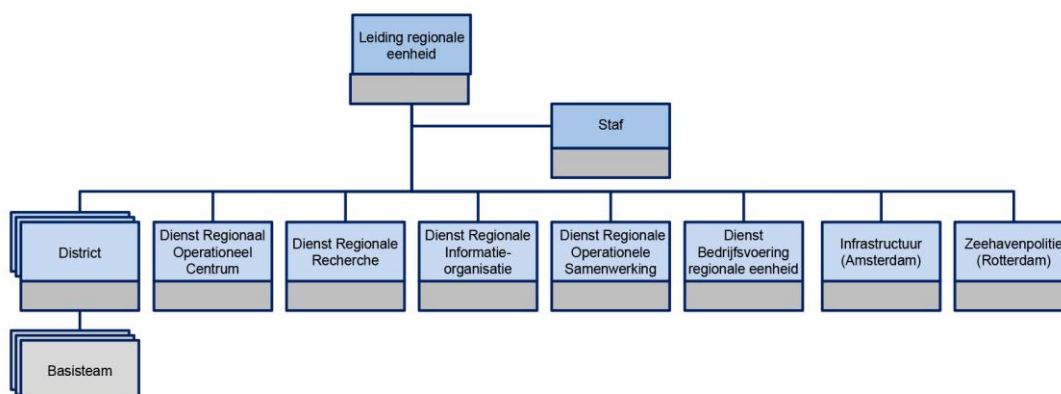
Leiding regionale eenheid

Staf

District

Dienst Regionaal Operationeel Centrum

Dienst Regionale Recherche

Dienst Regionale Informatie-organisatie

Dienst Regionale Operationele Samenwerking

Dienst Bedrijfsvoering regionale eenheid

Infrastructuur (Amsterdam)

Zeehavenpolitie (Rotterdam)

Basisteam